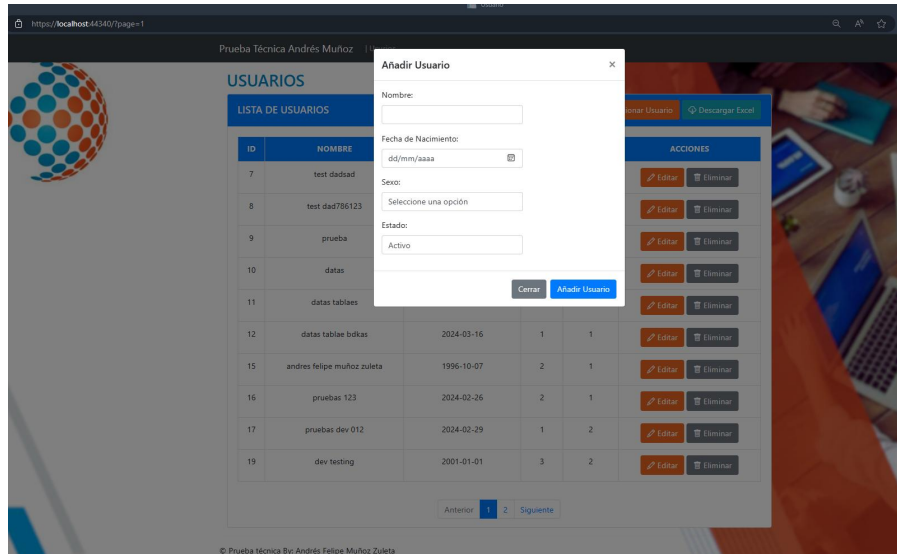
https://localhost:44340/?page=1

Prueba Técnica Andrés Muñoz

USUARIOS

LISTA DE USUARIOS

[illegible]onar Usuario

Descargar Excel

| ID | NOMBRE | | | | ACCIONES |
|---|---|---|---|---|---|
| 7 | test dadsad | | | | Editar Eliminar |
| 8 | test dad786123 | | | | Editar Eliminar |
| 9 | prueba | | | | Editar Eliminar |
| 10 | datas | | | | Editar Eliminar |
| 11 | datas tablaes | | | | Editar Eliminar |
| 12 | datas tablae bdkas | 2024-03-16 | 1 | 1 | Editar Eliminar |
| 15 | andres felipe muñoz zuleta | 1996-10-07 | 2 | 1 | Editar Eliminar |
| 16 | pruebas 123 | 2024-02-26 | 2 | 1 | Editar Eliminar |
| 17 | pruebas dev 012 | 2024-02-29 | 1 | 2 | Editar Eliminar |
| 19 | dev testing | 2001-01-01 | 3 | 2 | Editar Eliminar |

Anterior 1 2 Siguiente

© Prueba técnica By: Andrés Felipe Muñoz Zuleta

Añadir Usuario ×

Nombre:

Fecha de Nacimiento:

dd/mm/aaaa

Sexo:

Seleccione una opción

Estado:

Activo

Cerrar

Añadir Usuario